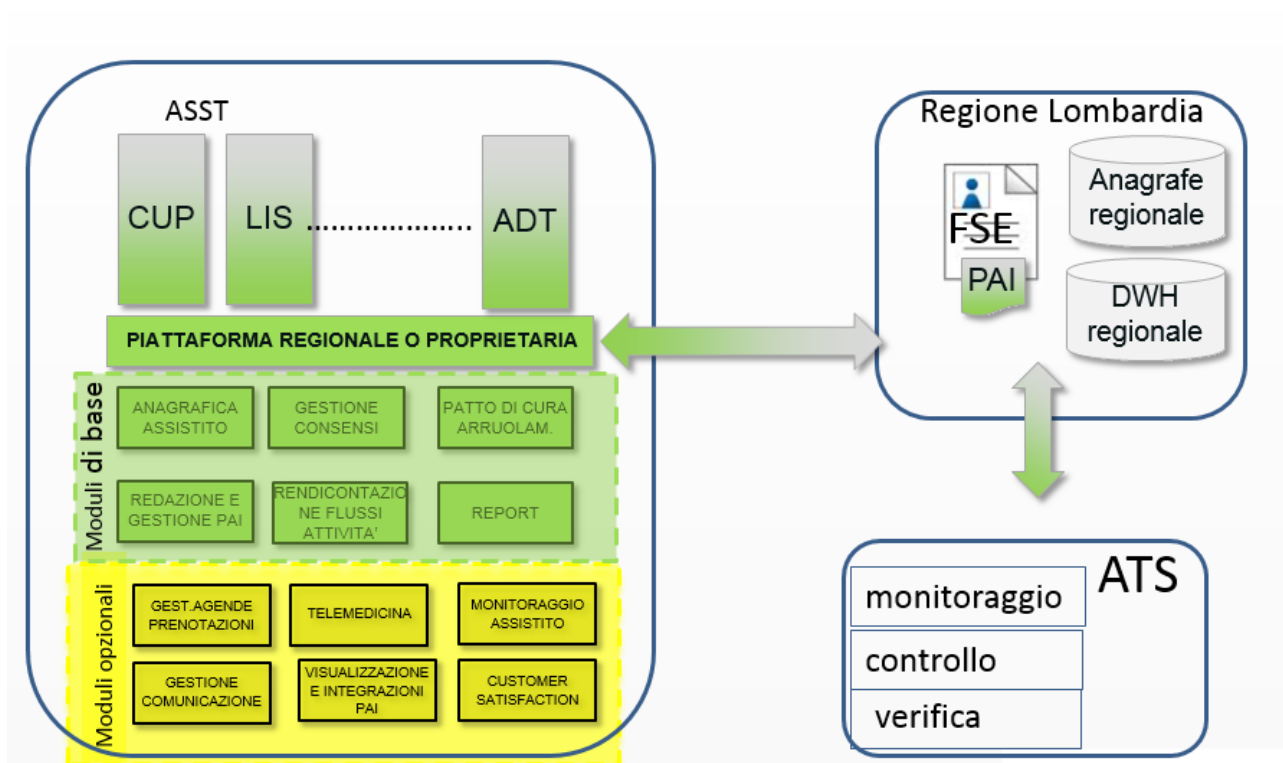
ASST

CUP

LIS ....................

ADT

PIATTAFORMA REGIONALE O PROPRIETARIA

Moduli di base

ANAGRAFICA ASSISTITO

GESTIONE CONSENSI

PATTO DI CURA ARRUOLAM.

REDAZIONE E GESTIONE PAI

RENDICONTAZIONE FLUSSI ATTIVITA'

REPORT

Moduli opzionali

GEST.AGENDE PRENOTAZIONI

TELEMEDICINA

MONITORAGGIO ASSISTITO

GESTIONE COMUNICAZIONE

VISUALIZZAZIONE E INTEGRAZIONI PAI

CUSTOMER SATISFACTION

Regione Lombardia

FSE

PAI

Anagrafe regionale

DWH regionale

ATS

monitoraggio

controllo

verifica